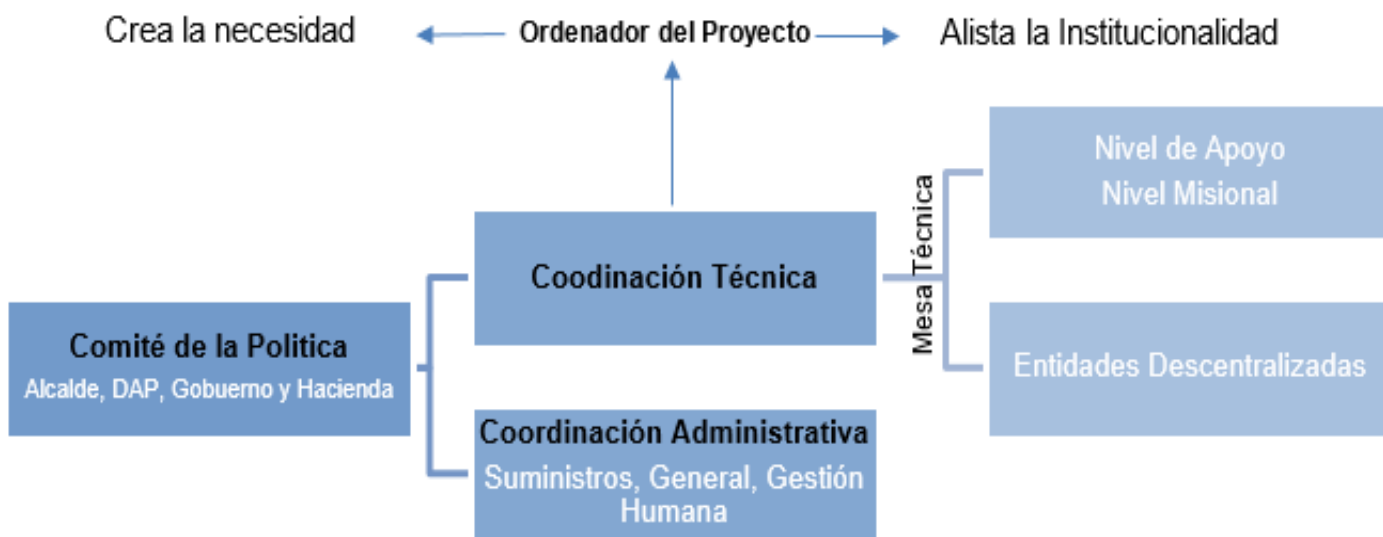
Crea la necesidad

Ordenador del Proyecto

Alista la Institucionalidad

Nivel de Apoyo
Nivel Misional

Mesa Técnica

Coodinación Técnica

Comité de la Politica
Alcalde, DAP, Gobuerno y Hacienda

Entidades Descentralizadas

Coordinación Administrativa
Suministros, General, Gestión Humana